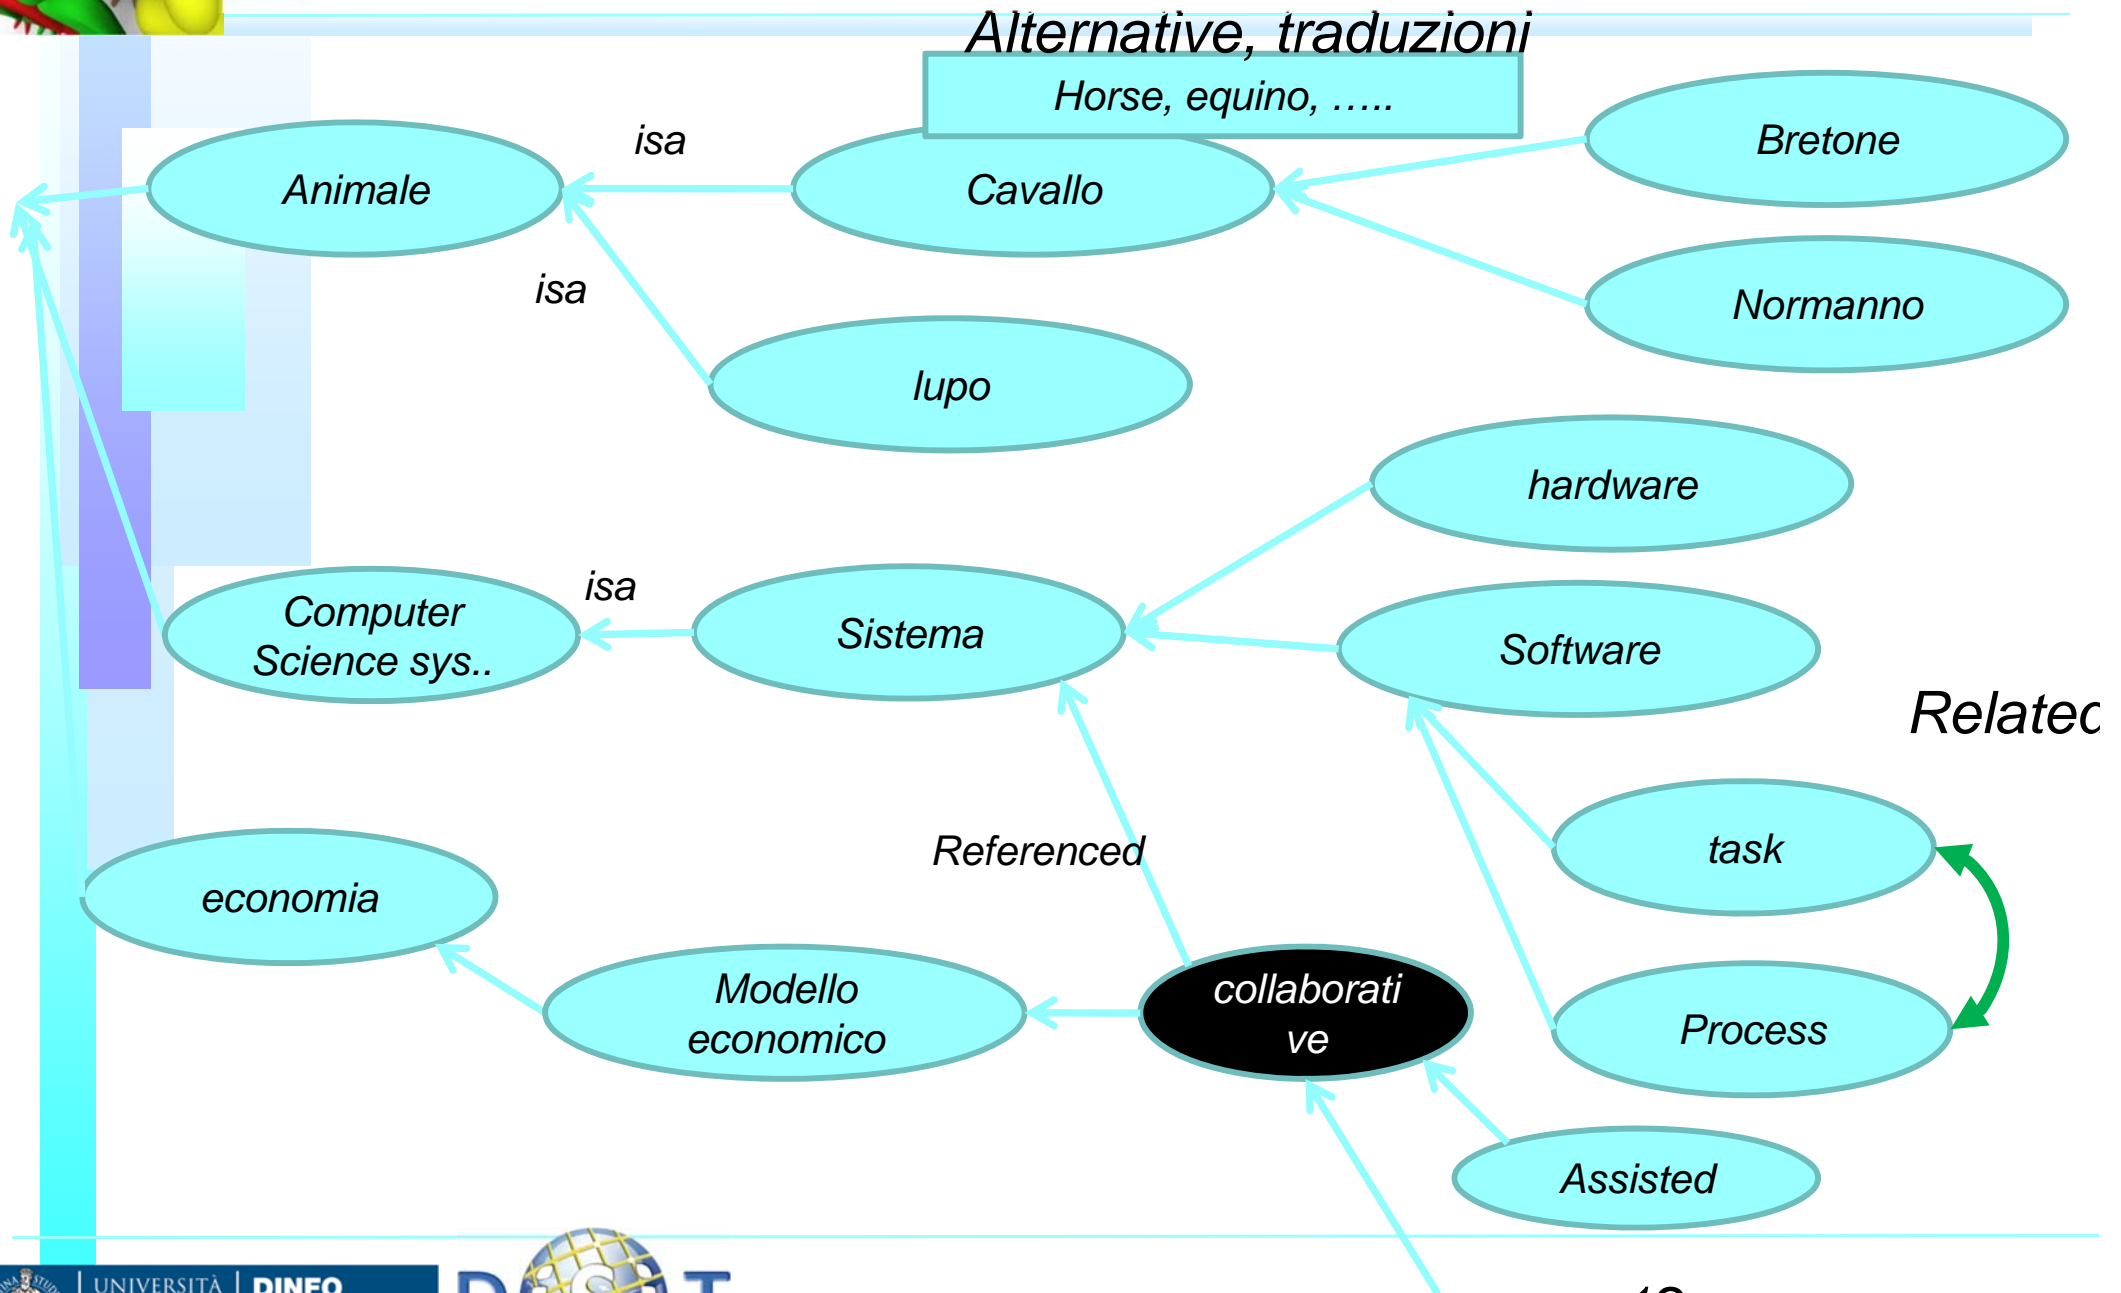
Alternative, traduzioni

Horse, equino, …..

isa

Animale

Cavallo

Bretone

Normanno

isa

lupo

hardware

isa

Computer Science sys..

Sistema

Software

Relatec

Referenced

task

economia

Modello economico

collaborative

Process

Assisted

UNIVERSITÀ DINFO

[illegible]